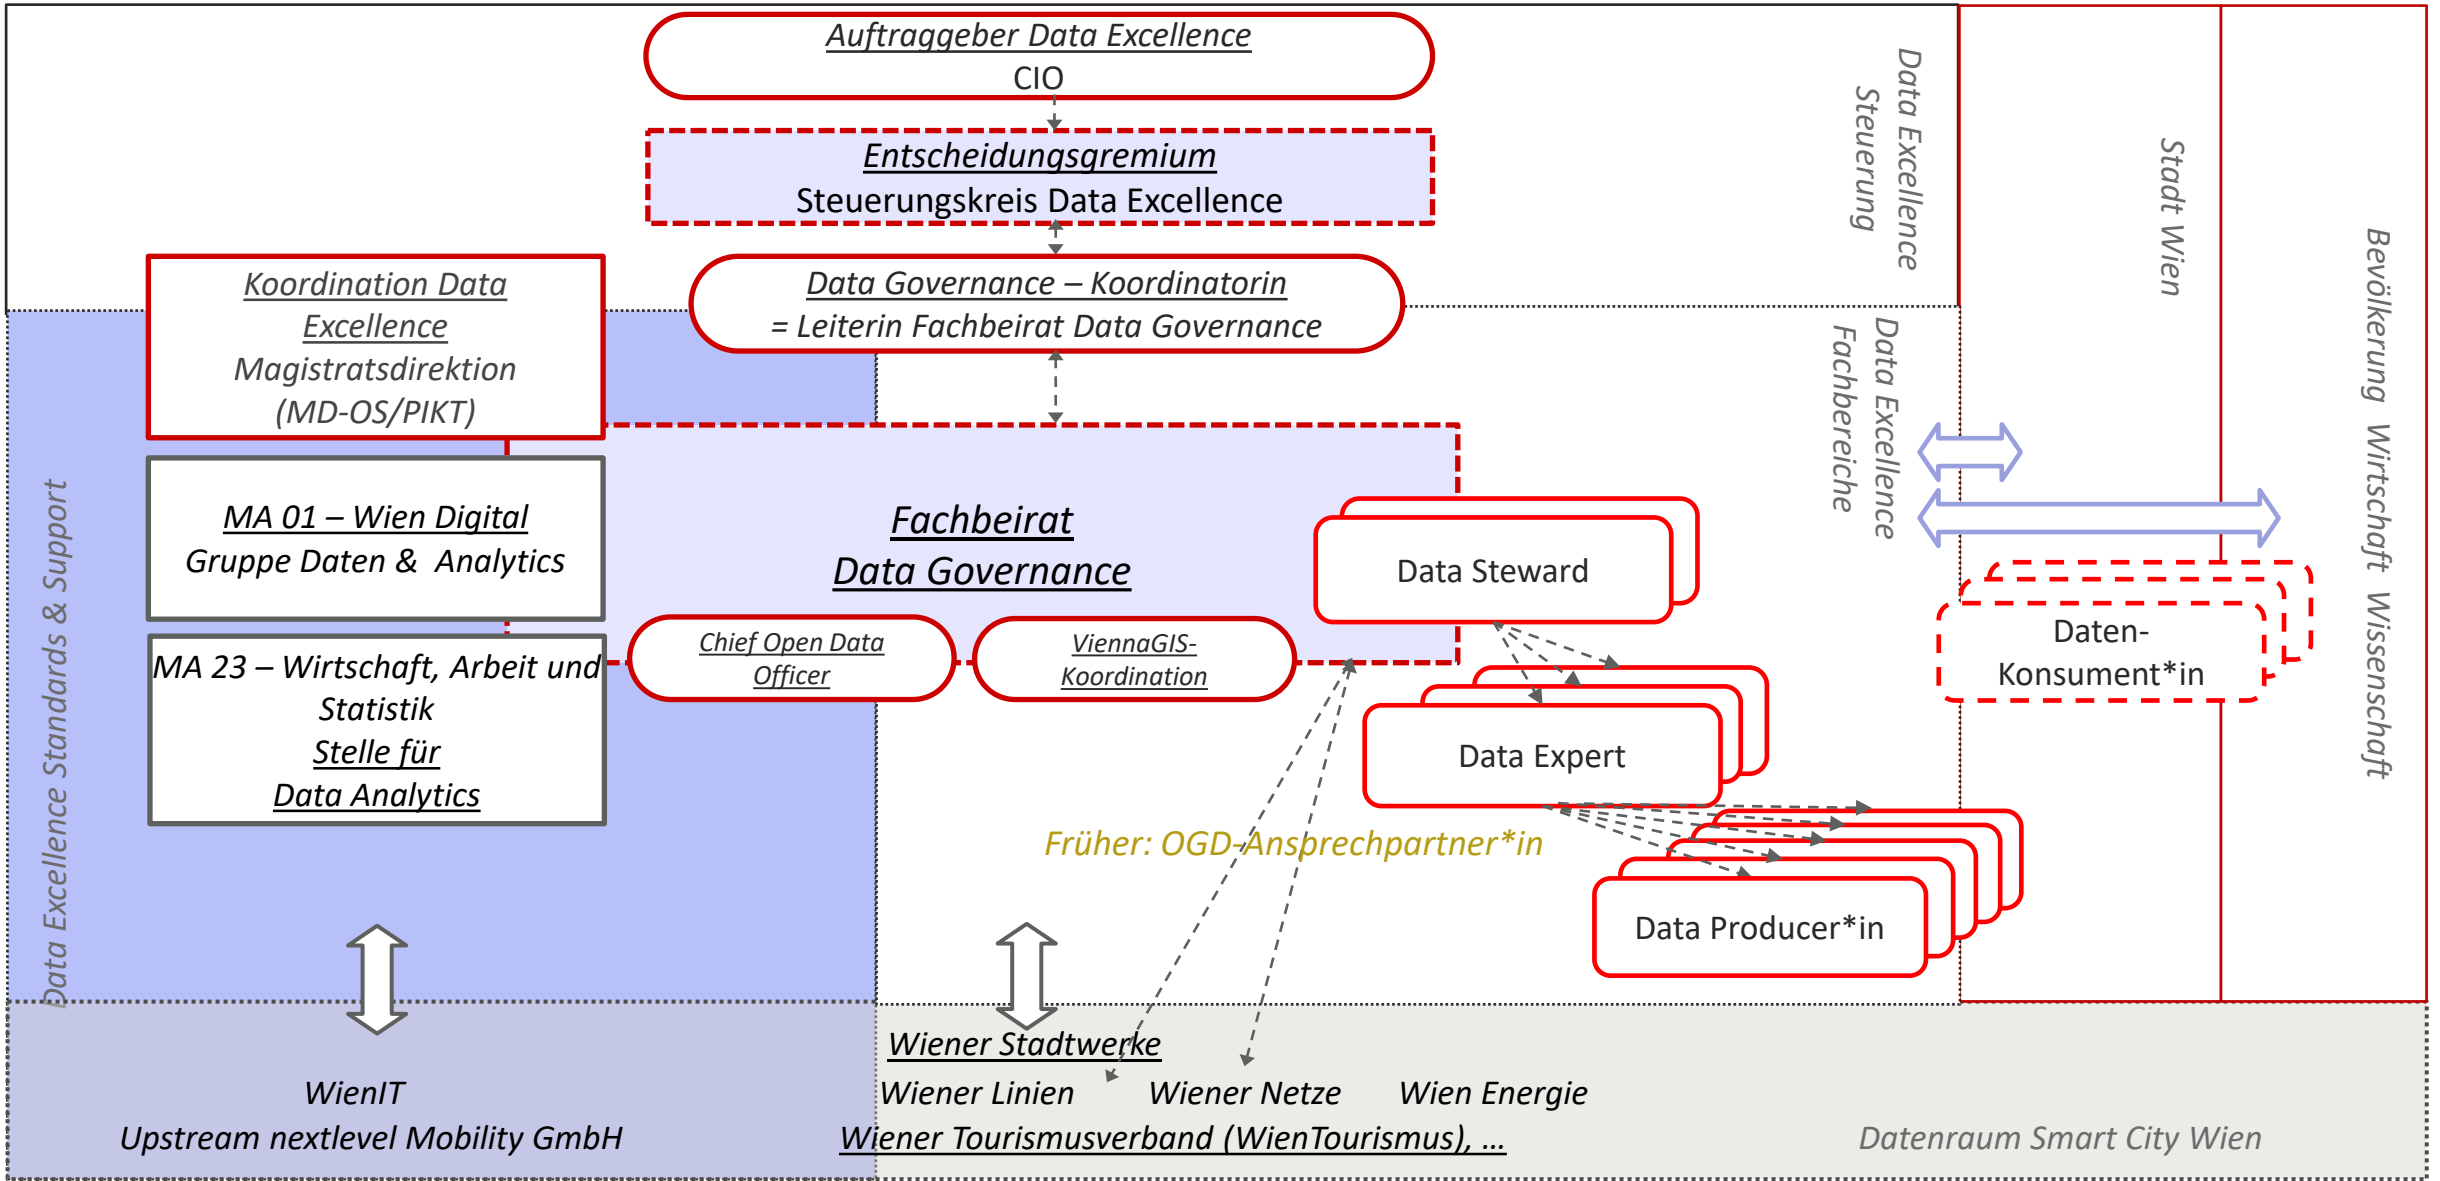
Auftraggeber Data Excellence
CIO

Entscheidungsgremium
Steuerungskreis Data Excellence

Data Excellence Steuerung

Stadt Wien

Bevölkerung Wirtschaft Wissenschaft

Koordination Data Excellence
Magistratsdirektion (MD-OS/PIKT)

Data Governance – Koordinatorin
= Leiterin Fachbeirat Data Governance

Data Excellence Fachbereiche

Data Excellence Standards & Support

MA 01 – Wien Digital
Gruppe Daten & Analytics

Fachbeirat
Data Governance

Data Steward

Daten-Konsument*in

MA 23 – Wirtschaft, Arbeit und Statistik
Stelle für
Data Analytics

Chief Open Data Officer

ViennaGIS-Koordination

Data Expert

Früher: OGD-Ansprechpartner*in

Data Producer*in

Wiener Stadtwerke
Wiener Linien
Wiener Netze
Wien Energie
Wiener Tourismusverband (WienTourismus), ...

WienIT
Upstream nextlevel Mobility GmbH

Datenraum Smart City Wien